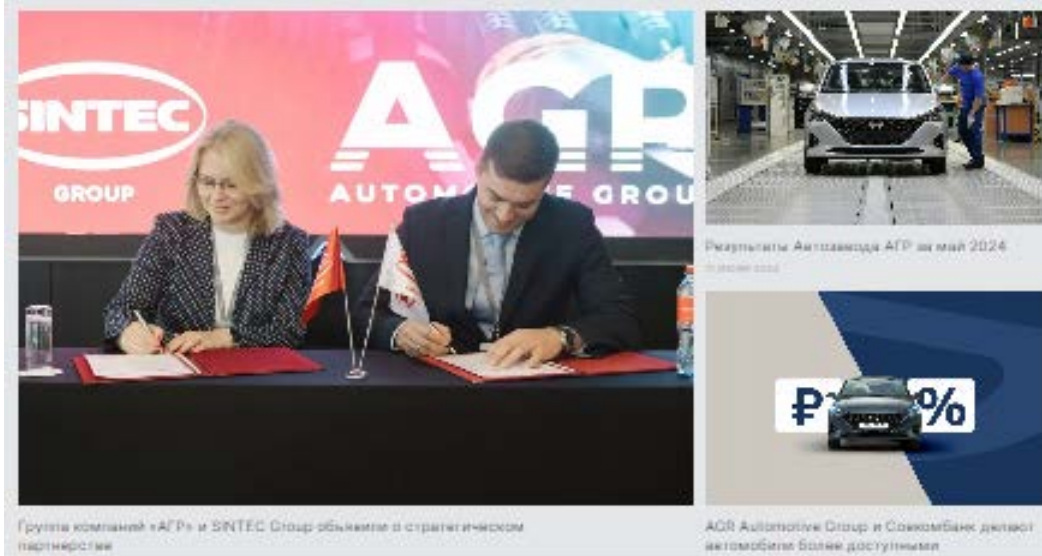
SINTEC
GROUP

AGR
AUTOMO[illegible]E GROU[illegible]

Группа компаний «АГР» и SINTEC Group объявили о стратегическом партнерстве

Результаты Автозавода АГР за май 2024
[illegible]

₽ %

AGR Automotive Group и Совкомбанк делают автомобили более доступными